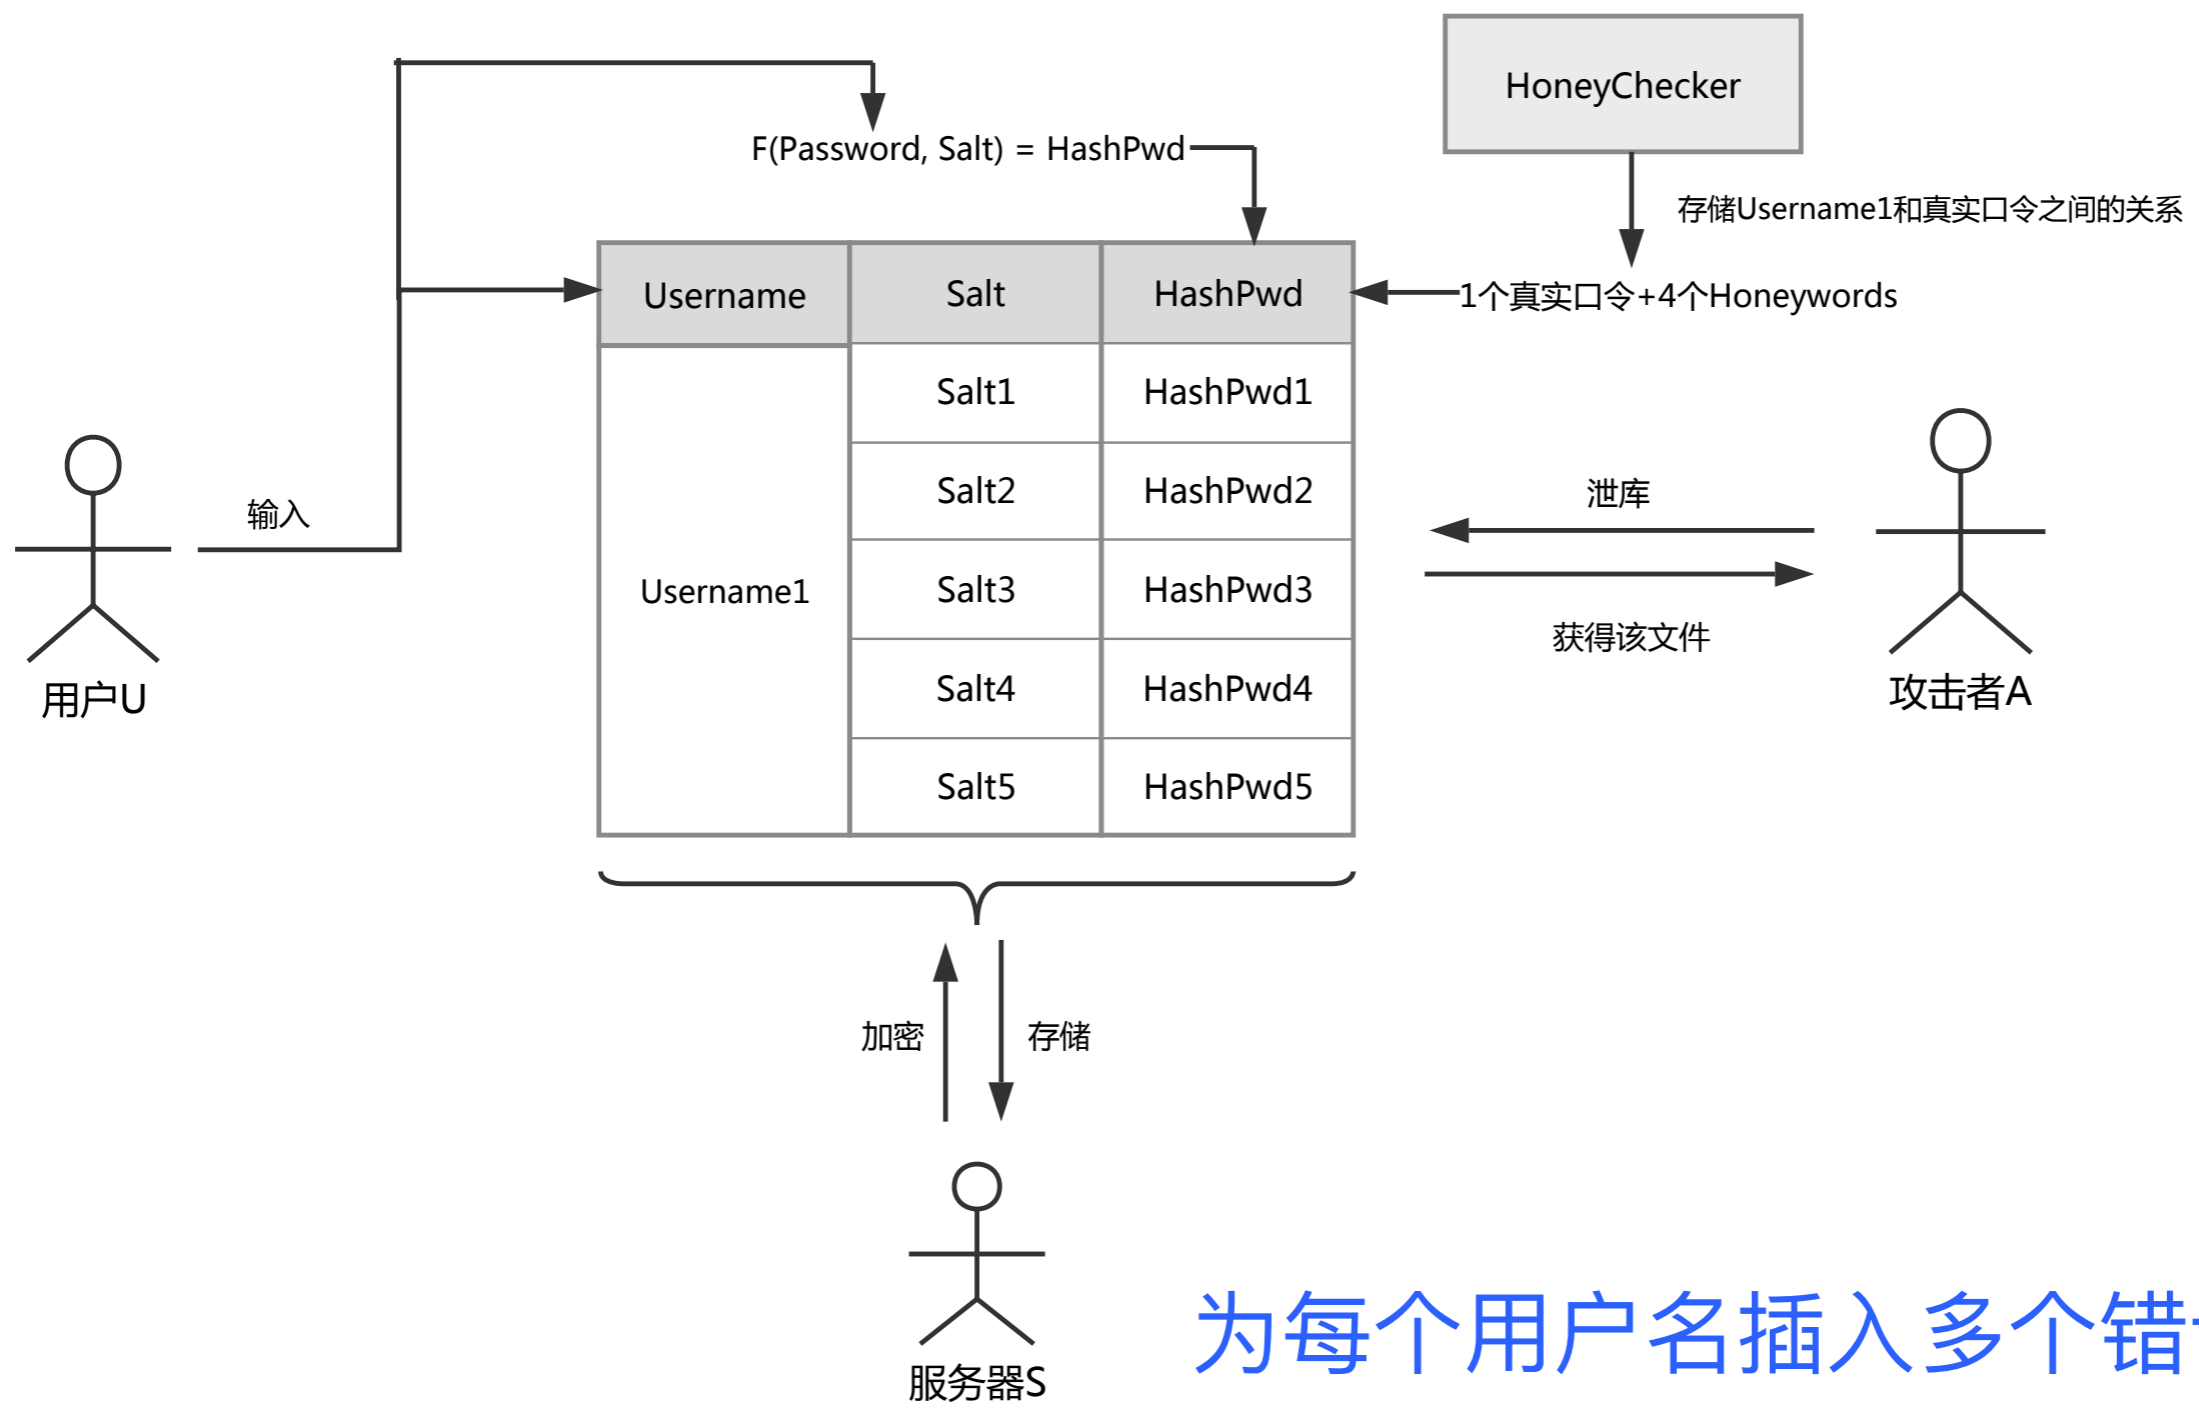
HoneyChecker

F(Password, Salt) = HashPwd

存储Username1和真实口令之间的关系

1个真实口令+4个Honeywords

| Username | Salt | HashPwd |
|---|---|---|
| Username1 | Salt1 | HashPwd1 |
| | Salt2 | HashPwd2 |
| | Salt3 | HashPwd3 |
| | Salt4 | HashPwd4 |
| | Salt5 | HashPwd5 |

输入

用户U

泄库

获得该文件

攻击者A

加密

存储

服务器S

为每个用户名插入多个错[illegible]